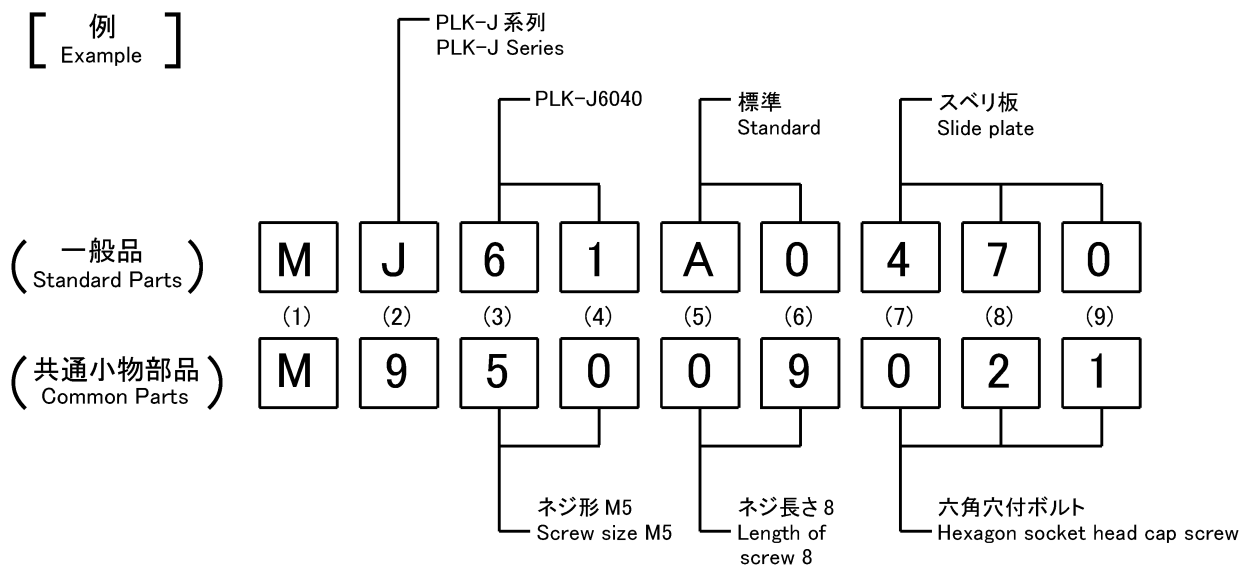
[ 例 Example ]

PLK-J 系列
PLK-J Series

PLK-J6040

標準
Standard

スベリ板
Slide plate

( 一般品 Standard Parts )

| M | J | 6 | 1 | A | 0 | 4 | 7 | 0 |
|---|---|---|---|---|---|---|---|---|
| (1) | (2) | (3) | (4) | (5) | (6) | (7) | (8) | (9) |

( 共通小物部品 Common Parts )

| M | 9 | 5 | 0 | 0 | 9 | 0 | 2 | 1 |
|---|---|---|---|---|---|---|---|---|

ネジ形 M5
Screw size M5

ネジ長さ 8
Length of screw 8

六角穴付ボルト
Hexagon socket head cap screw